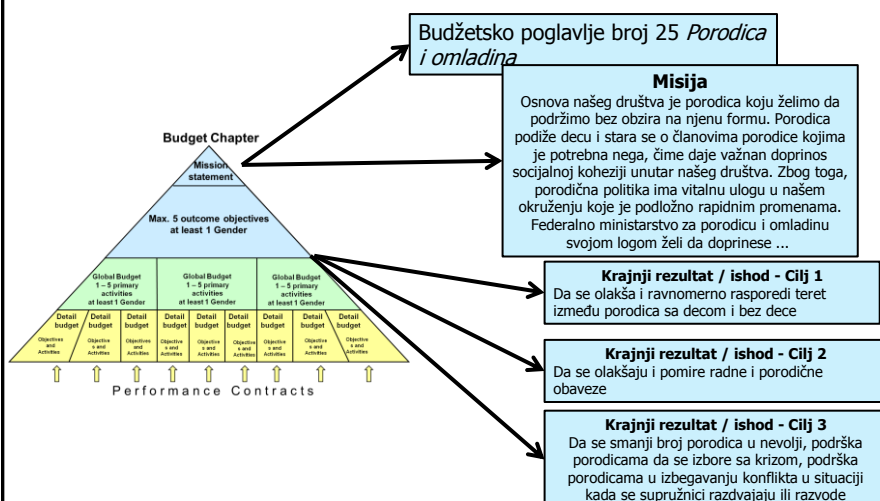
Budžetsko poglavlje broj 25 *Porodica i omladina*

Misija
Osnova našeg društva je porodica koju želimo da podržimo bez obzira na njenu formu. Porodica podiže decu i stara se o članovima porodice kojima je potrebna nega, čime daje važnan doprinos socijalnoj koheziji unutar našeg društva. Zbog toga, porodična politika ima vitalnu ulogu u našem okruženju koje je podložno rapidnim promenama. Federalno ministarstvo za porodicu i omladinu svojom logom želi da doprinese ...

Budget Chapter

Mission statement

Max. 5 outcome objectives at least 1 Gender

Global Budget 1 – 5 primary activities at least 1 Gender

Global Budget 1 – 5 primary activities at least 1 Gender

Global Budget 1 – 5 primary activities at least 1 Gender

Detail budget
Objectives and Activities

Detail budget
Objectives and Activities

Detail budget
Objectives and Activities

Detail budget
Objectives and Activities

Detail budget
Objectives and Activities

Detail budget
Objectives and Activities

Detail budget
Objectives and Activities

Detail budget
Objectives and Activities

Detail budget
Objectives and Activities

Performance Contracts

Krajnji rezultat / ishod - Cilj 1
Da se olakša i ravnomerno rasporedi teret između porodica sa decom i bez dece

Krajnji rezultat / ishod - Cilj 2
Da se olakšaju i pomire radne i porodične obaveze

Krajnji rezultat / ishod - Cilj 3
Da se smanji broj porodica u nevolji, podrška porodicama da se izbore sa krizom, podrška porodicama u izbegavanju konflikta u situaciji kada se supružnici razdvajaju ili razvode